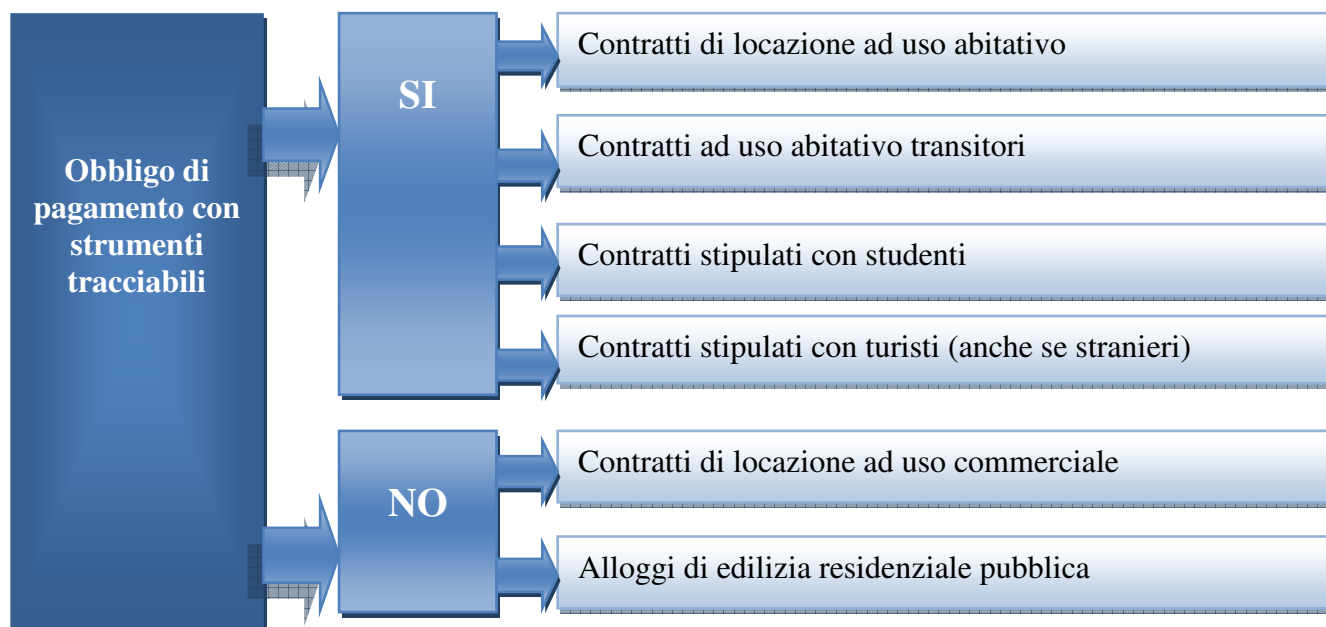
Obbligo di pagamento con strumenti tracciabili

SI

Contratti di locazione ad uso abitativo

Contratti ad uso abitativo transitori

Contratti stipulati con studenti

Contratti stipulati con turisti (anche se stranieri)

NO

Contratti di locazione ad uso commerciale

Alloggi di edilizia residenziale pubblica